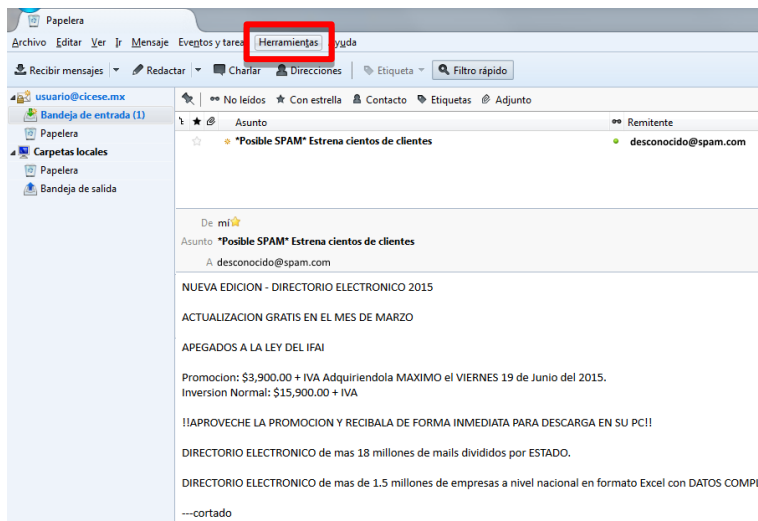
Papelera

Archivo Editar Ver Ir Mensaje Eventos y tarea Herramientas yuda

Recibir mensajes Redactar Charlar Direcciones Etiqueta Filtro rápido

usuario@cicese.mx
Bandeja de entrada (1)
Papelera
Carpetas locales
Papelera
Bandeja de salida

No leídos Con estrella Contacto Etiquetas Adjunto

Asunto Remitente

*Posible SPAM* Estrena cientos de clientes desconocido@spam.com

De mí
Asunto *Posible SPAM* Estrena cientos de clientes
A desconocido@spam.com

NUEVA EDICION - DIRECTORIO ELECTRONICO 2015

ACTUALIZACION GRATIS EN EL MES DE MARZO

APEGADOS A LA LEY DEL IFAI

Promocion: $3,900.00 + IVA Adquiriendola MAXIMO el VIERNES 19 de Junio del 2015.
Inversion Normal: $15,900.00 + IVA

!!APROVECHE LA PROMOCION Y RECIBALA DE FORMA INMEDIATA PARA DESCARGA EN SU PC!!

DIRECTORIO ELECTRONICO de mas 18 millones de mails divididos por ESTADO.

DIRECTORIO ELECTRONICO de mas de 1.5 millones de empresas a nivel nacional en formato Excel con DATOS COMPI

---cortado